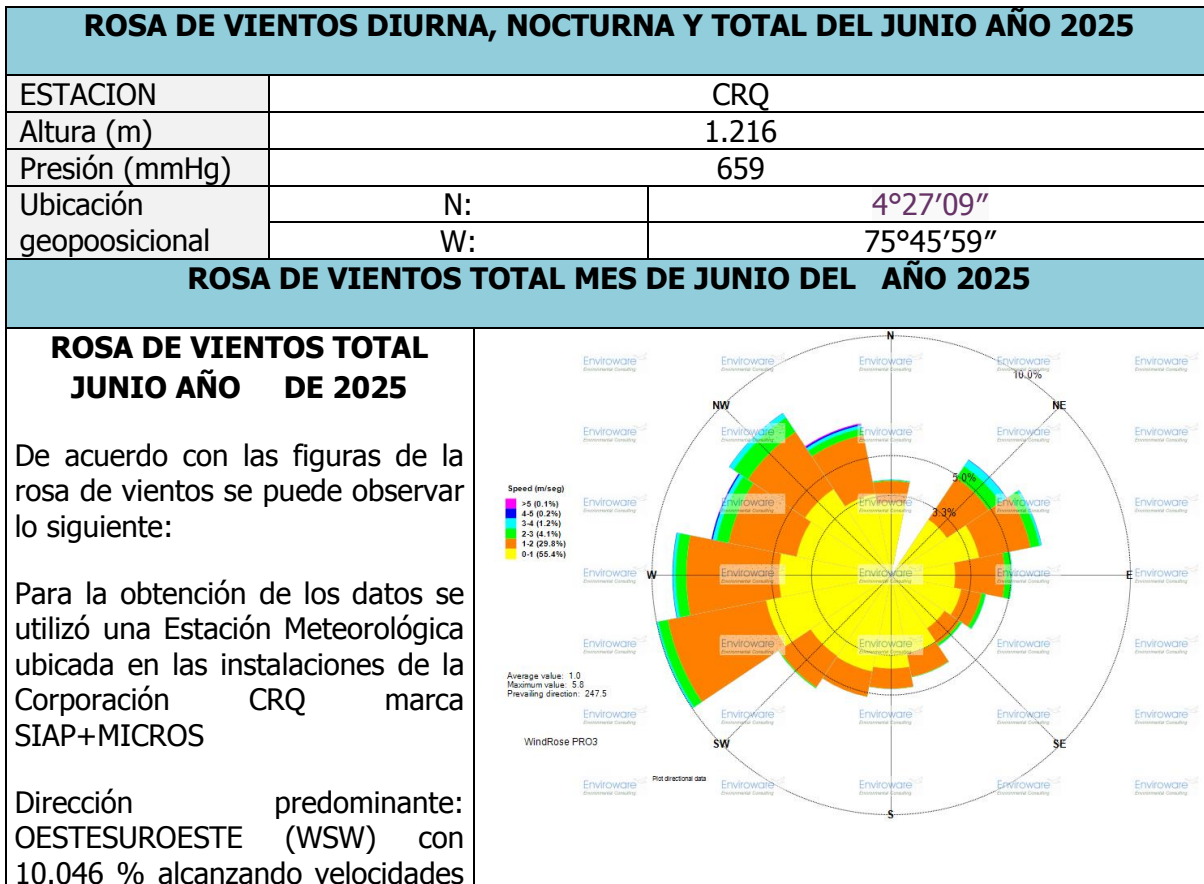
ROSA DE VIENTOS DIURNA, NOCTURNA Y TOTAL DEL JUNIO AÑO 2025

| ESTACION | CRQ | |
|---|---|---|
| Altura (m) | 1.216 | |
| Presión (mmHg) | 659 | |
| Ubicación geopoosicional | N: | 4°27’09” |
| | W: | 75°45’59” |

ROSA DE VIENTOS TOTAL MES DE JUNIO DEL AÑO 2025

ROSA DE VIENTOS TOTAL JUNIO AÑO DE 2025

De acuerdo con las figuras de la rosa de vientos se puede observar lo siguiente:

Para la obtención de los datos se utilizó una Estación Meteorológica ubicada en las instalaciones de la Corporación CRQ marca SIAP+MICROS

Dirección predominante: OESTESUROESTE (WSW) con 10.046 % alcanzando velocidades

N
NE
E
SE
S
SW
W
NW
10.0%
5.0%
3.3%
Speed (m/seg)
>5 (0.1%)
4-5 (0.2%)
3-4 (1.2%)
2-3 (4.1%)
1-2 (29.8%)
0-1 (55.4%)
Average value: 1.0
Maximum value: 5.8
Prevailing direction: 247.5
WindRose PRO3
Plot directional data
Enviroware Environmental Consulting